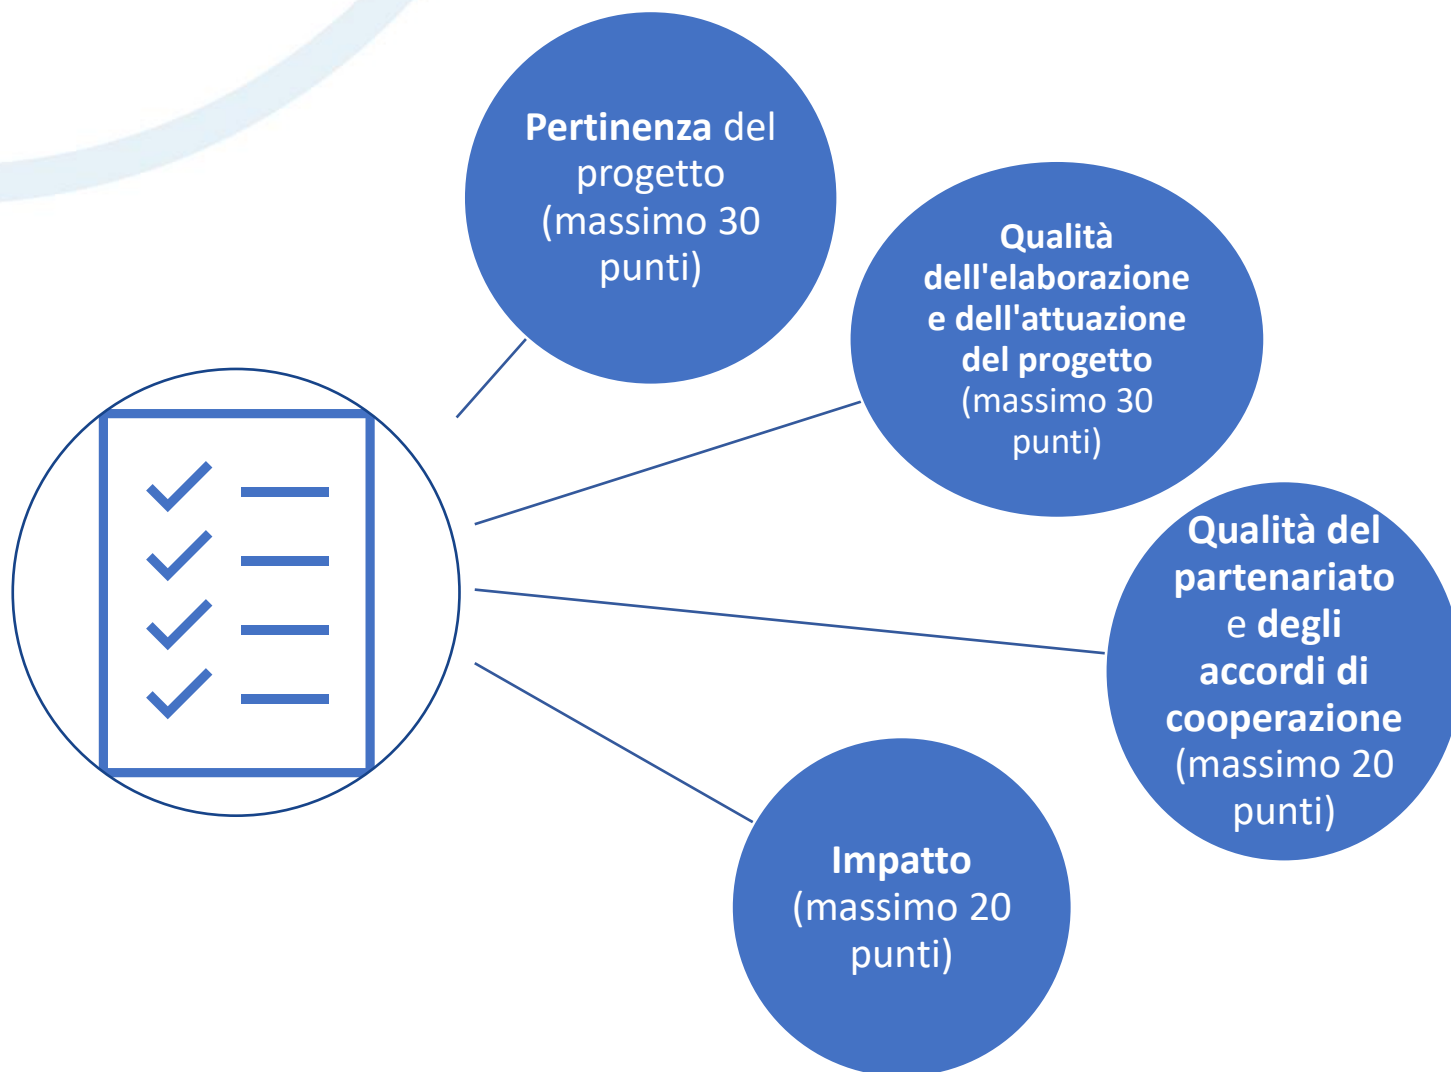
Pertinenza del progetto (massimo 30 punti)

Qualità dell'elaborazione e dell'attuazione del progetto (massimo 30 punti)

Qualità del partenariato e degli accordi di cooperazione (massimo 20 punti)

Impatto (massimo 20 punti)